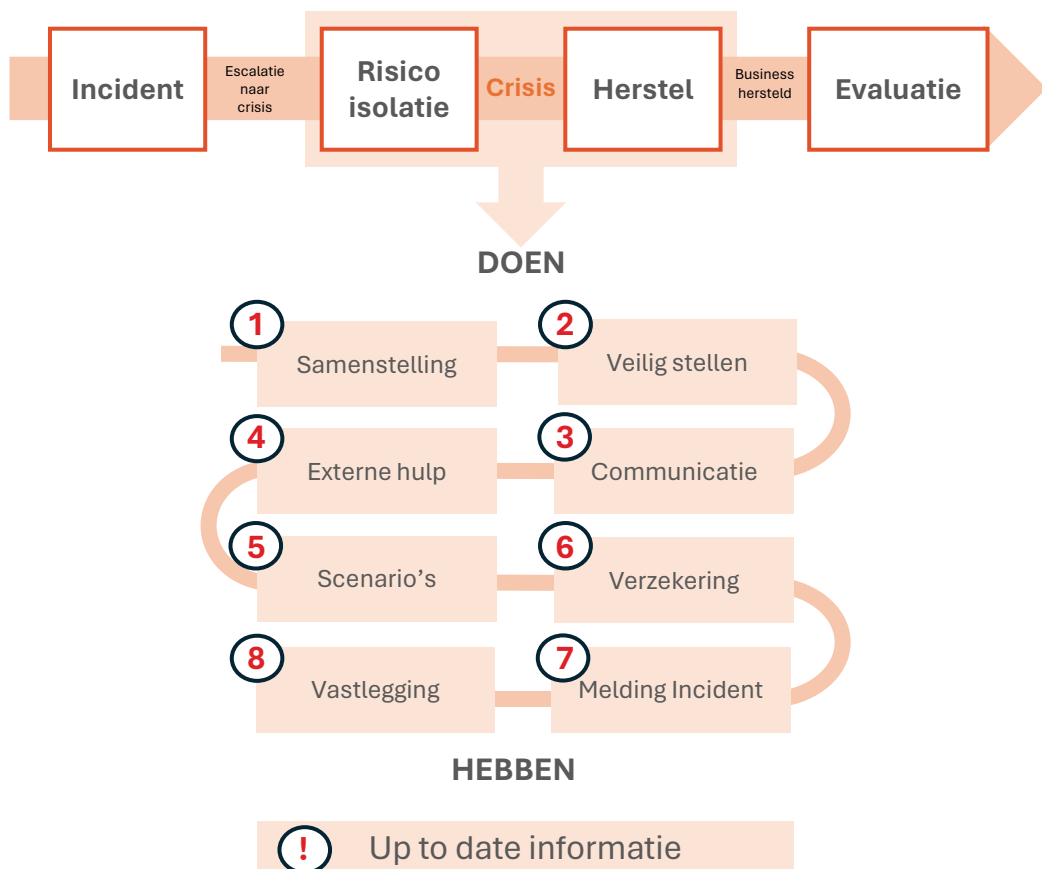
Incident

Escalatie naar crisis

Risico isolatie

Crisis

Herstel

Business hersteld

Evaluatie

DOEN

1 Samenstelling

2 Veilig stellen

3 Communicatie

4 Externe hulp

5 Scenario’s

6 Verzekering

7 Melding Incident

8 Vastlegging

HEBBEN

! Up to date informatie